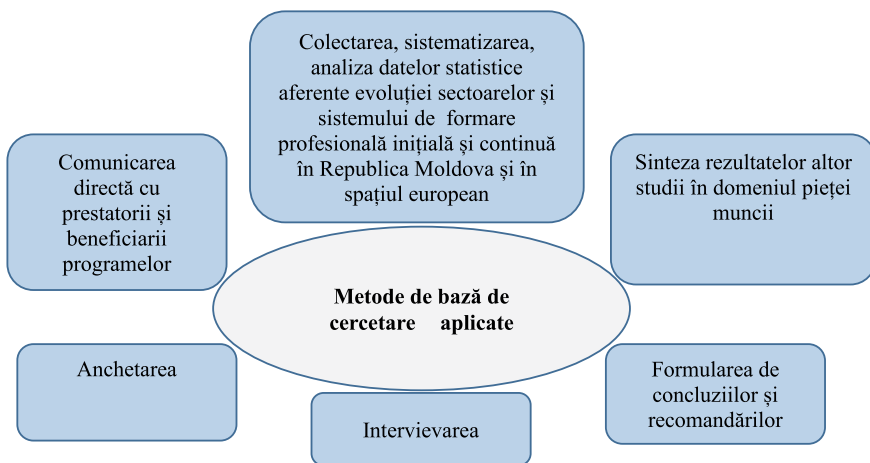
Colectarea, sistematizarea, analiza datelor statistice aferente evoluției sectoarelor și sistemului de formare profesională inițială și continuă în Republica Moldova și în spațiul european

Comunicarea directă cu prestatorii și beneficiarii programelor

Sinteza rezultatelor altor studii în domeniul pieței muncii

Metode de bază de cercetare aplicate

Anchetarea

Formularea de concluziilor și recomandărilor

Intervievarea